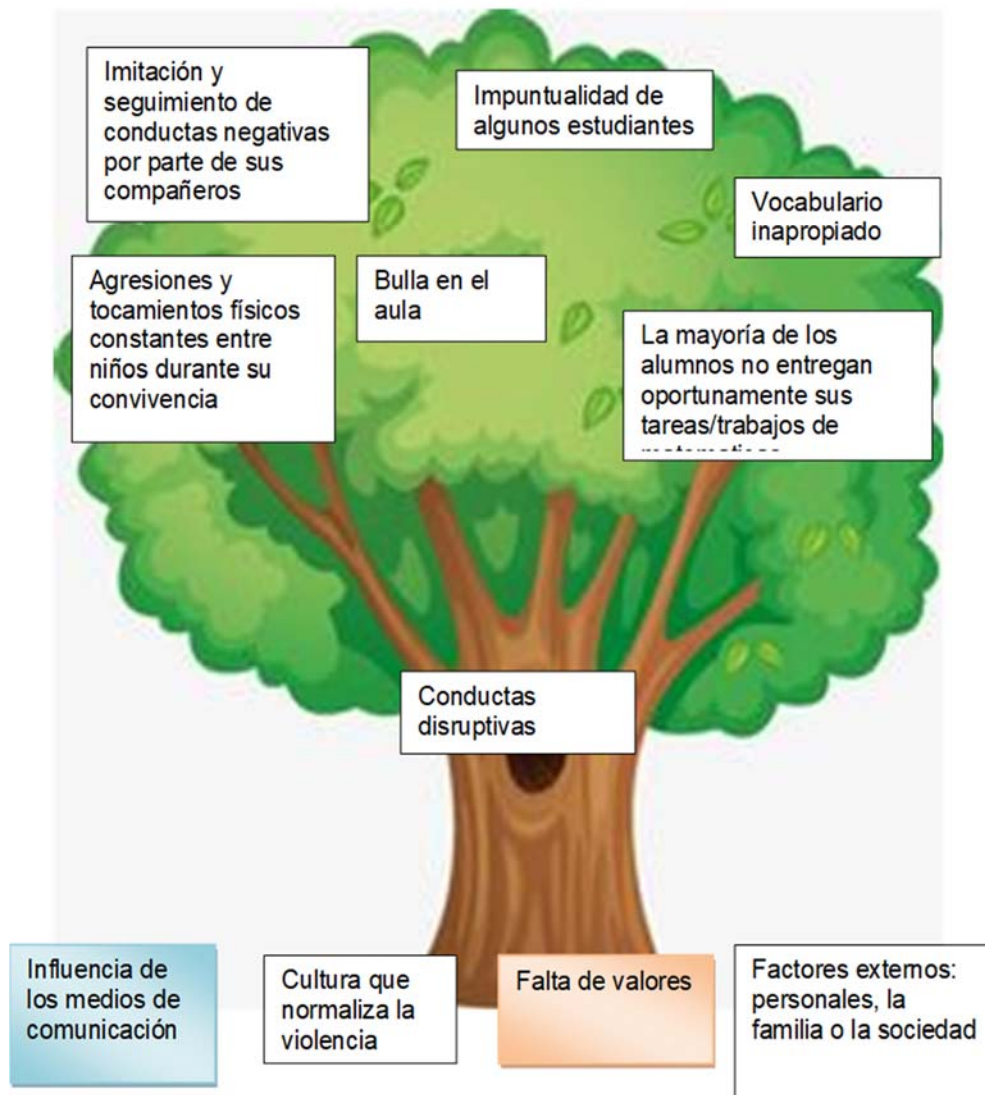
Imitación y seguimiento de conductas negativas por parte de sus compañeros

Impuntualidad de algunos estudiantes

Vocabulario inapropiado

Agresiones y tocamientos físicos constantes entre niños durante su convivencia

Bulla en el aula

La mayoría de los alumnos no entregan oportunamente sus tareas/trabajos de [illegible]

Conductas disruptivas

Influencia de los medios de comunicación

Cultura que normaliza la violencia

Falta de valores

Factores externos: personales, la familia o la sociedad